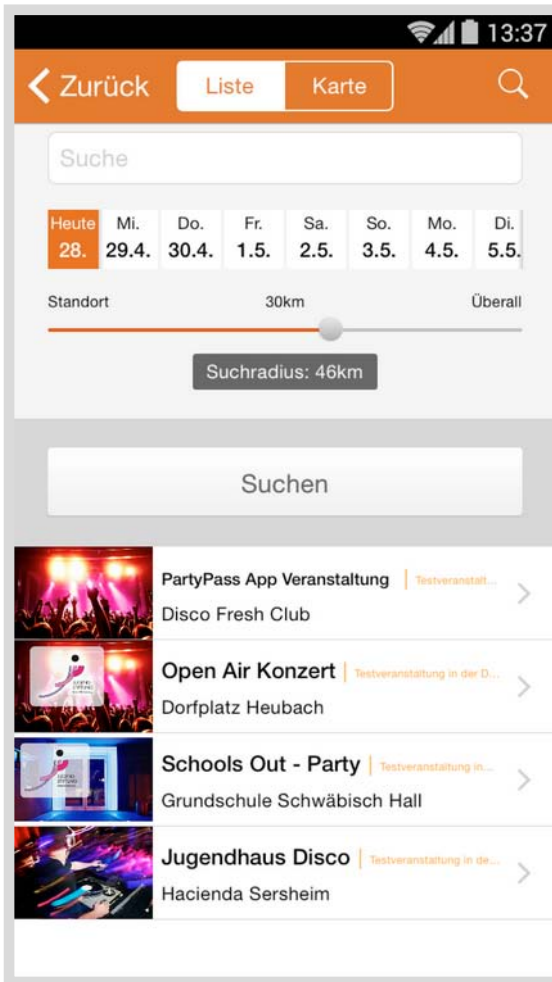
13:37

Zurück

Liste

Karte

Suche

| Heute | Mi. | Do. | Fr. | Sa. | So. | Mo. | Di. |
|---|---|---|---|---|---|---|---|
| 28. | 29.4. | 30.4. | 1.5. | 2.5. | 3.5. | 4.5. | 5.5. |

Standort 30km Überall

Suchradius: 46km

Suchen

PartyPass App Veranstaltung | Testveranstalt...
Disco Fresh Club

Open Air Konzert | Testveranstaltung in der D...
Dorfplatz Heubach

Schools Out - Party | Testveranstaltung in...
Grundschule Schwäbisch Hall

Jugendhaus Disco | Testveranstaltung in de...
Hacienda Sersheim